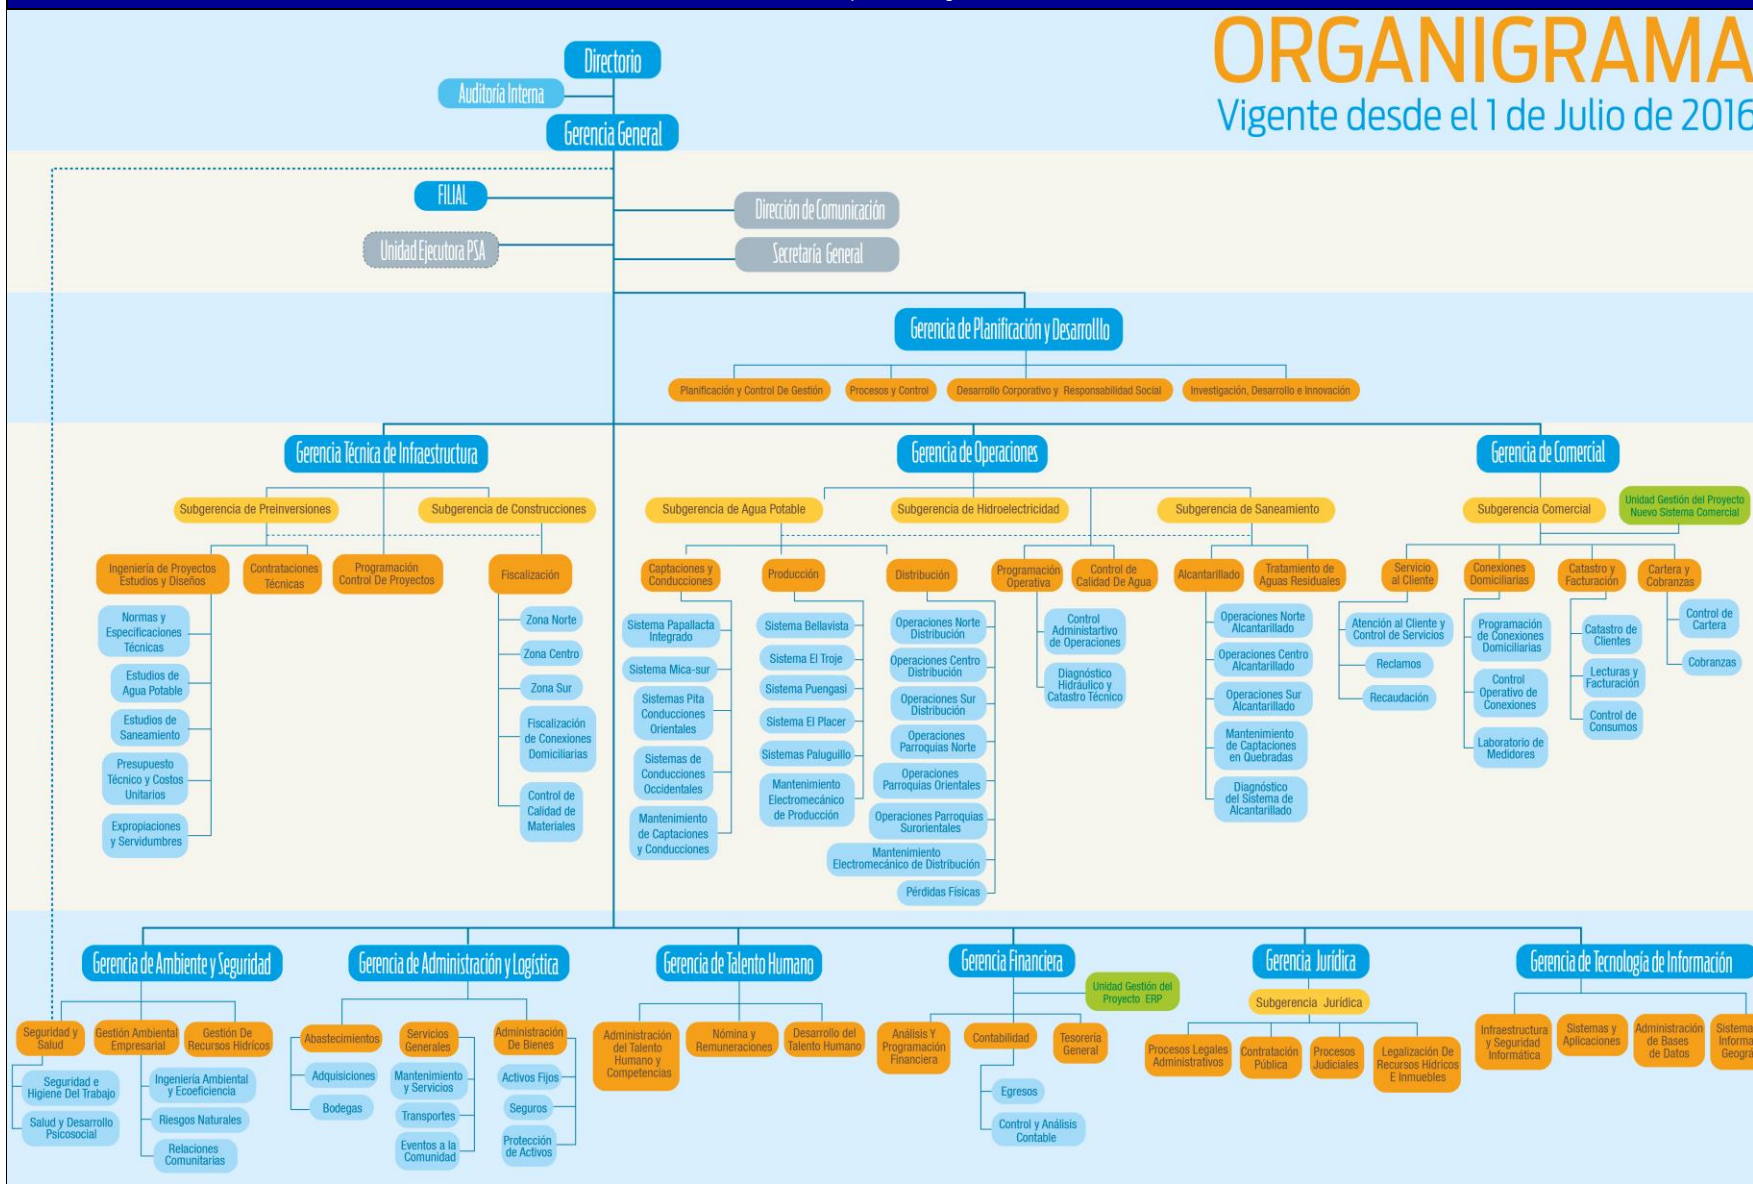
ORGANIGRAMA
Vigente desde el 1 de Julio de 2016

Directorio
Auditoría Interna
Gerencia General
FILIAL
Unidad Ejecutora PSA
Dirección de Comunicación
Secretaría General

Gerencia de Planificación y Desarrolllo
Planificación y Control De Gestión
Procesos y Control
Desarrollo Corporativo y Responsabilidad Social
Investigación, Desarrollo e Innovación

Gerencia Técnica de Infraestructura
Subgerencia de Preinversiones
Subgerencia de Construcciones
Ingeniería de Proyectos Estudios y Diseños
Contrataciones Técnicas
Programación Control De Proyectos
Fiscalización
Normas y Especificaciones Técnicas
Estudios de Agua Potable
Estudios de Saneamiento
Presupuesto Técnico y Costos Unitarios
Expropiaciones y Servidumbres
Zona Norte
Zona Centro
Zona Sur
Fiscalización de Conexiones Domiciliarias
Control de Calidad de Materiales

Gerencia de Operaciones
Subgerencia de Agua Potable
Subgerencia de Hidroelectricidad
Subgerencia de Saneamiento
Captaciones y Conducciones
Producción
Distribución
Programación Operativa
Control de Calidad De Agua
Alcantarillado
Tratamiento de Aguas Residuales
Sistema Papallacta Integrado
Sistema Mica-sur
Sistemas Pita Conducciones Orientales
Sistemas de Conducciones Occidentales
Mantenimiento de Captaciones y Conducciones
Sistema Bellavista
Sistema El Troje
Sistema Puengasi
Sistema El Placer
Sistemas Paluguillo
Mantenimiento Electromecánico de Producción
Operaciones Norte Distribución
Operaciones Centro Distribución
Operaciones Sur Distribución
Operaciones Parroquias Norte
Operaciones Parroquias Orientales
Operaciones Parroquias Surorientales
Mantenimiento Electromecánico de Distribución
Pérdidas Físicas
Control Administartivo de Operaciones
Diagnóstico Hidráulico y Catastro Técnico
Operaciones Norte Alcantarillado
Operaciones Centro Alcantarillado
Operaciones Sur Alcantarillado
Mantenimiento de Captaciones en Quebradas
Diagnóstico del Sistema de Alcantarillado

Gerencia de Comercial
Subgerencia Comercial
Unidad Gestión del Proyecto Nuevo Sistema Comercial
Servicio al Cliente
Conexiones Domiciliarias
Catastro y Facturación
Cartera y Cobranzas
Atención al Cliente y Control de Servicios
Reclamos
Recaudación
Programación de Conexiones Domiciliarias
Control Operativo de Conexiones
Laboratorio de Medidores
Catastro de Clientes
Lecturas y Facturación
Control de Consumos
Control de Cartera
Cobranzas

Gerencia de Ambiente y Seguridad
Seguridad y Salud
Gestión Ambiental Empresarial
Gestión De Recursos Hídricos
Seguridad e Higiene Del Trabajo
Salud y Desarrollo Psicosocial
Ingeniería Ambiental y Ecoeficiencia
Riesgos Naturales
Relaciones Comunitarias

Gerencia de Administración y Logística
Abastecimientos
Servicios Generales
Administración De Bienes
Adquisiciones
Bodegas
Mantenimiento y Servicios
Transportes
Eventos a la Comunidad
Activos Fijos
Seguros
Protección de Activos

Gerencia de Talento Humano
Administración del Talento Humano y Competencias
Nómina y Remuneraciones
Desarrollo del Talento Humano

Gerencia Financiera
Unidad Gestión del Proyecto ERP
Análisis Y Programación Financiera
Contabilidad
Tesorería General
Egresos
Control y Análisis Contable

Gerencia Jurídica
Subgerencia Jurídica
Procesos Legales Administrativos
Contratación Pública
Procesos Judiciales
Legalización De Recursos Hídricos E Inmuebles

Gerencia de Tecnología de Información
Infraestructura y Seguridad Informática
Sistemas y Aplicaciones
Administración de Bases de Datos
Sistema Informa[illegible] Geogra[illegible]